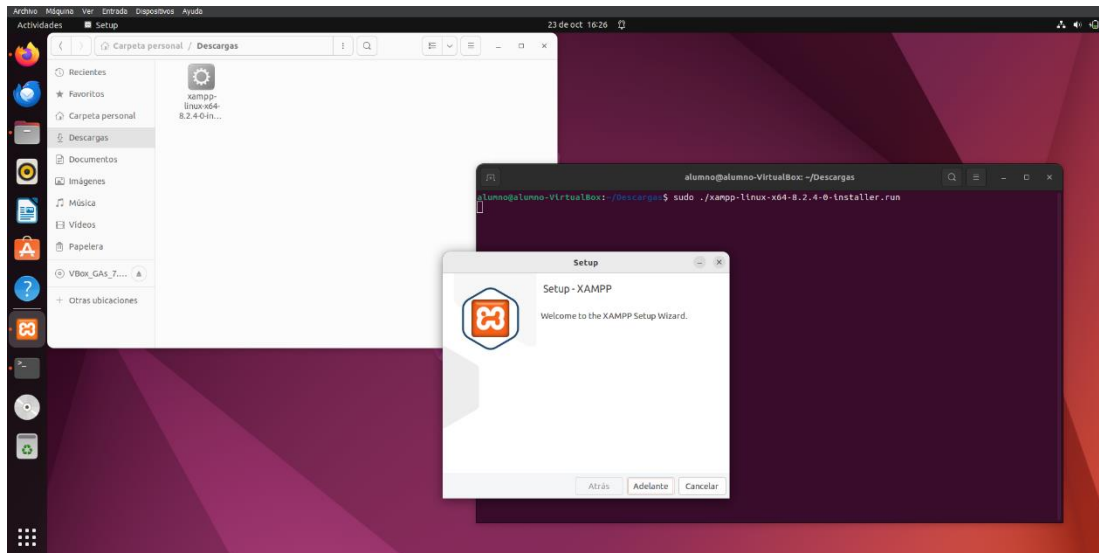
Archivo Máquina Ver Entrada Dispositivos Ayuda

Actividades Setup

23 de oct 16:26

Carpeta personal / Descargas

Recientes
Favoritos
Carpeta personal
Descargas
Documentos
Imágenes
Música
Vídeos
Papelera
VBox_GAs_7....
+ Otras ubicaciones

xampp-linux-x64-8.2.4-0-in...

alumno@alumno-VirtualBox: ~/Descargas

alumno@alumno-VirtualBox:~/Descargas$ sudo ./xampp-linux-x64-8.2.4-0-installer.run

Setup

Setup - XAMPP

Welcome to the XAMPP Setup Wizard.

Atrás Adelante Cancelar